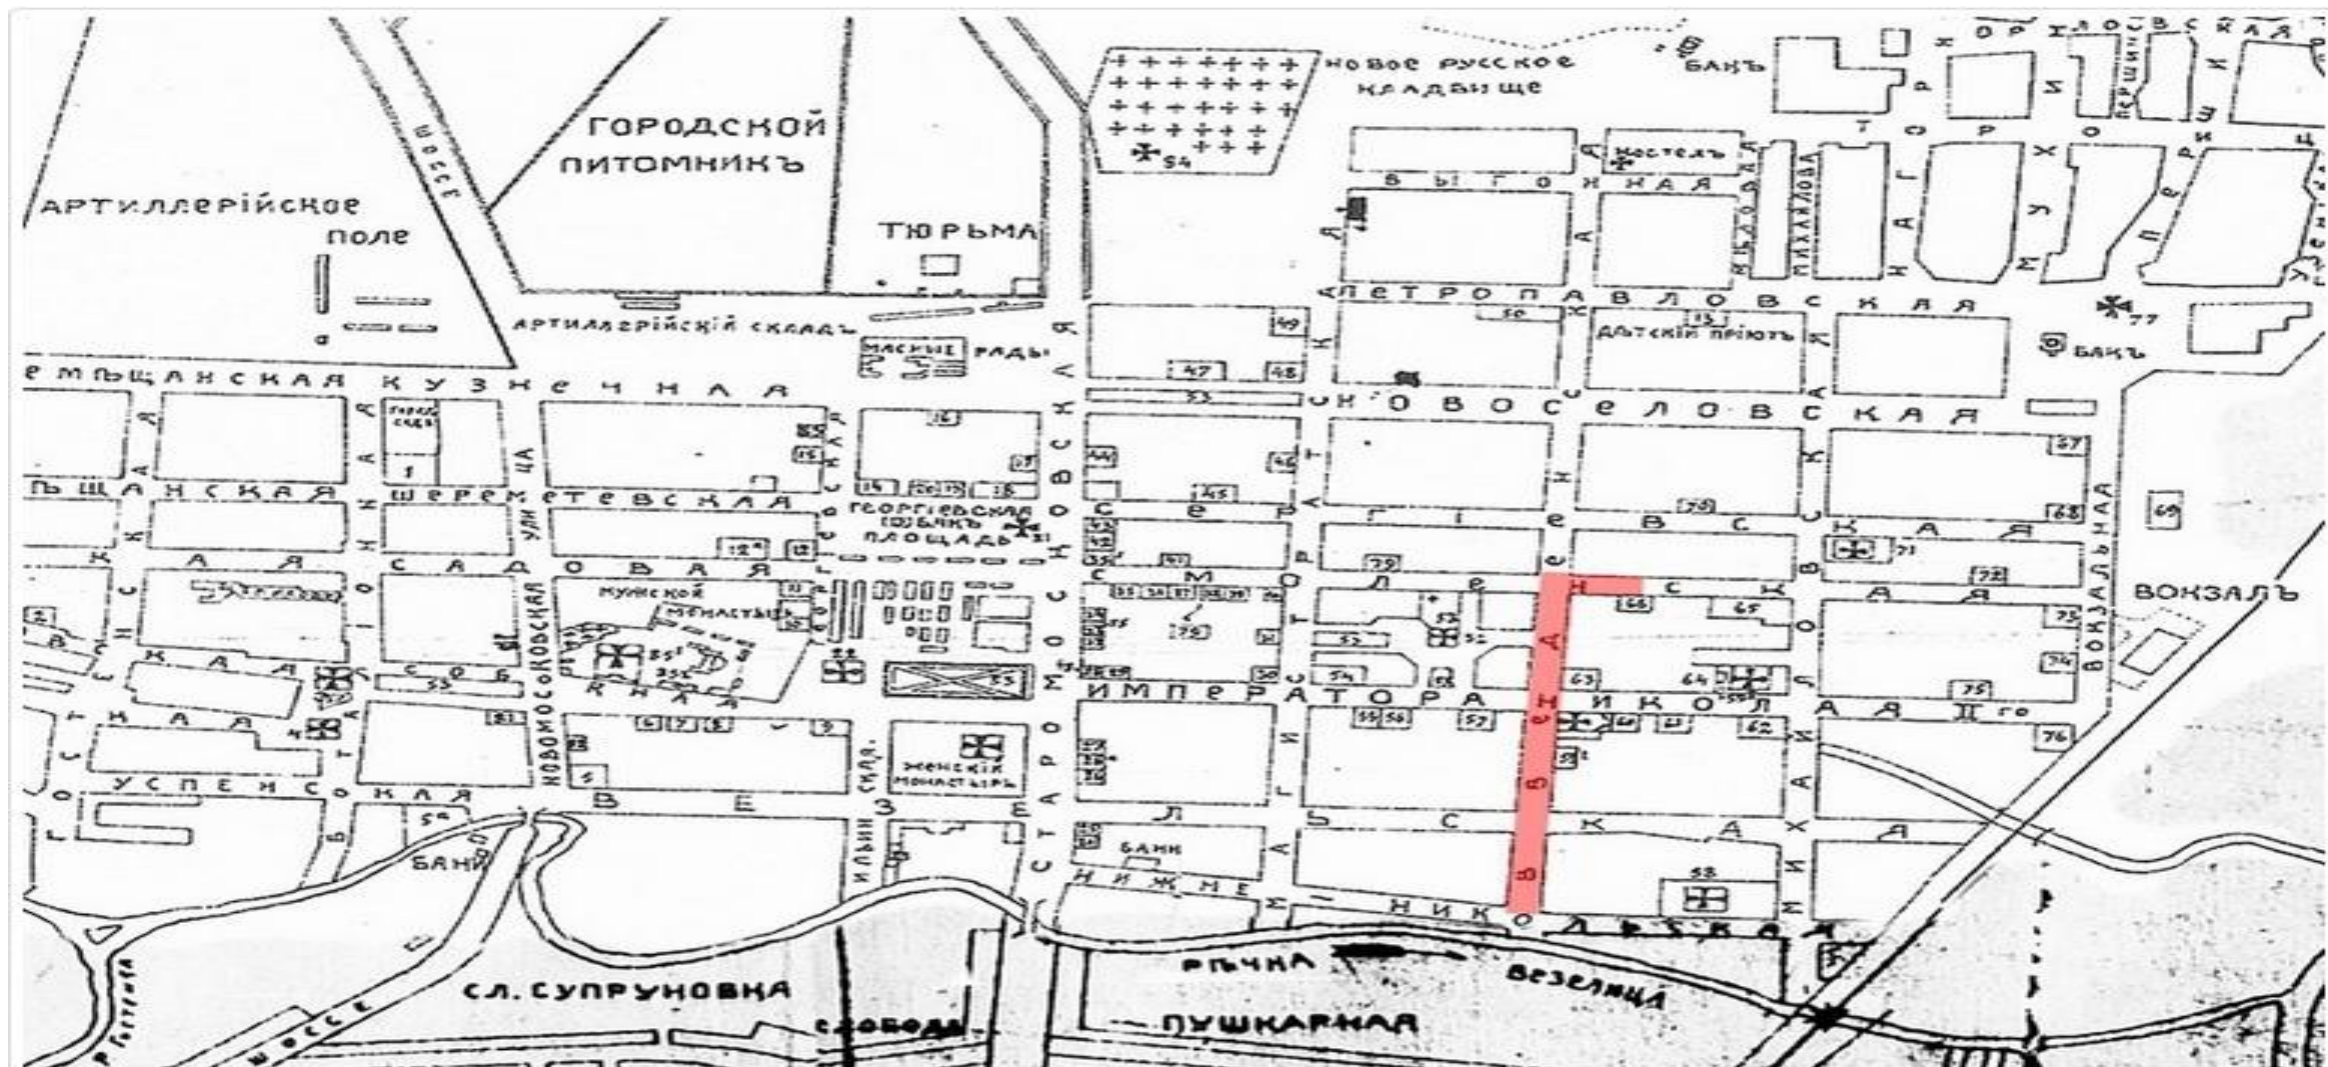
НОВОЕ РУССКОЕ КЛАДБИЩЕ

ГОРОДСКОЙ ПИТОМНИКЪ

АРТИЛЛЕРІЙСКОЕ ПОЛЕ

ТЮРЬМА

АРТИЛЛЕРІЙСКІЙ СКЛАДЪ

МЯСНЫЕ РЯДЫ

БАКЪ

ХОРУЖЕВСКАЯ

ТОРГОВАЯ

МОСТЕЛЪ

ВЫГОННАЯ

МИХАЙЛОВА

ПЕТРОПАВЛОВСКАЯ

ДАТСКІЙ ПРІЮТЪ

БАКЪ

КУЗНЕЧНАЯ

НОВОСЕЛОВСКАЯ

ШЕРЕМЕТЕВСКАЯ

ГЕОРГІЕВСКАЯ ПЛОЩАДЬ

СЕРГІЕВСКАЯ

САДОВАЯ

СМОЛЕНСКАЯ

МУЖСКОЙ МОНАСТЫРЬ

ВОКЗАЛЪ

ВОКЗАЛЬНАЯ

ИМПЕРАТОРА НИКОЛАЯ II-го

ЖЕНСКІЙ МОНАСТЫРЬ

УСПЕНСКАЯ

НОВОМОСКОВСКАЯ

СТАРОМОСКОВСКАЯ

ВЕЛЬСКАЯ

БАНИ

НИЖНЕ-НИКОЛЬСКАЯ

ВОЛОВСКАЯ

МИХАЙЛОВСКАЯ

СЛ. СУПРУНОВКА

СЛОБОДА

ПУШКАРНАЯ

РѢЧКА ВЕЗЕЛИЦА

ШОССЕ

47 48 49 50 53 54 55 56 57 62 63 64 65 66 67 68 69 70 71 72 73 74 75 76 77